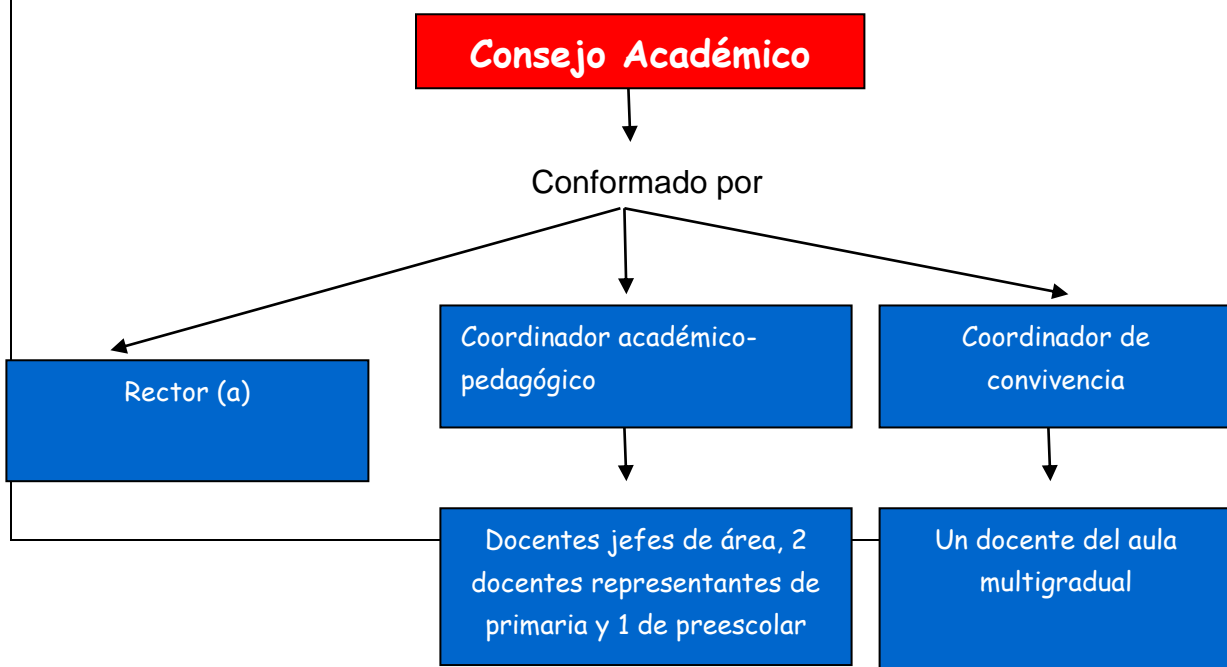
Consejo Académico

Conformado por

Rector (a)

Coordinador académico-pedagógico

Coordinador de convivencia

Docentes jefes de área, 2 docentes representantes de primaria y 1 de preescolar

Un docente del aula multigradual